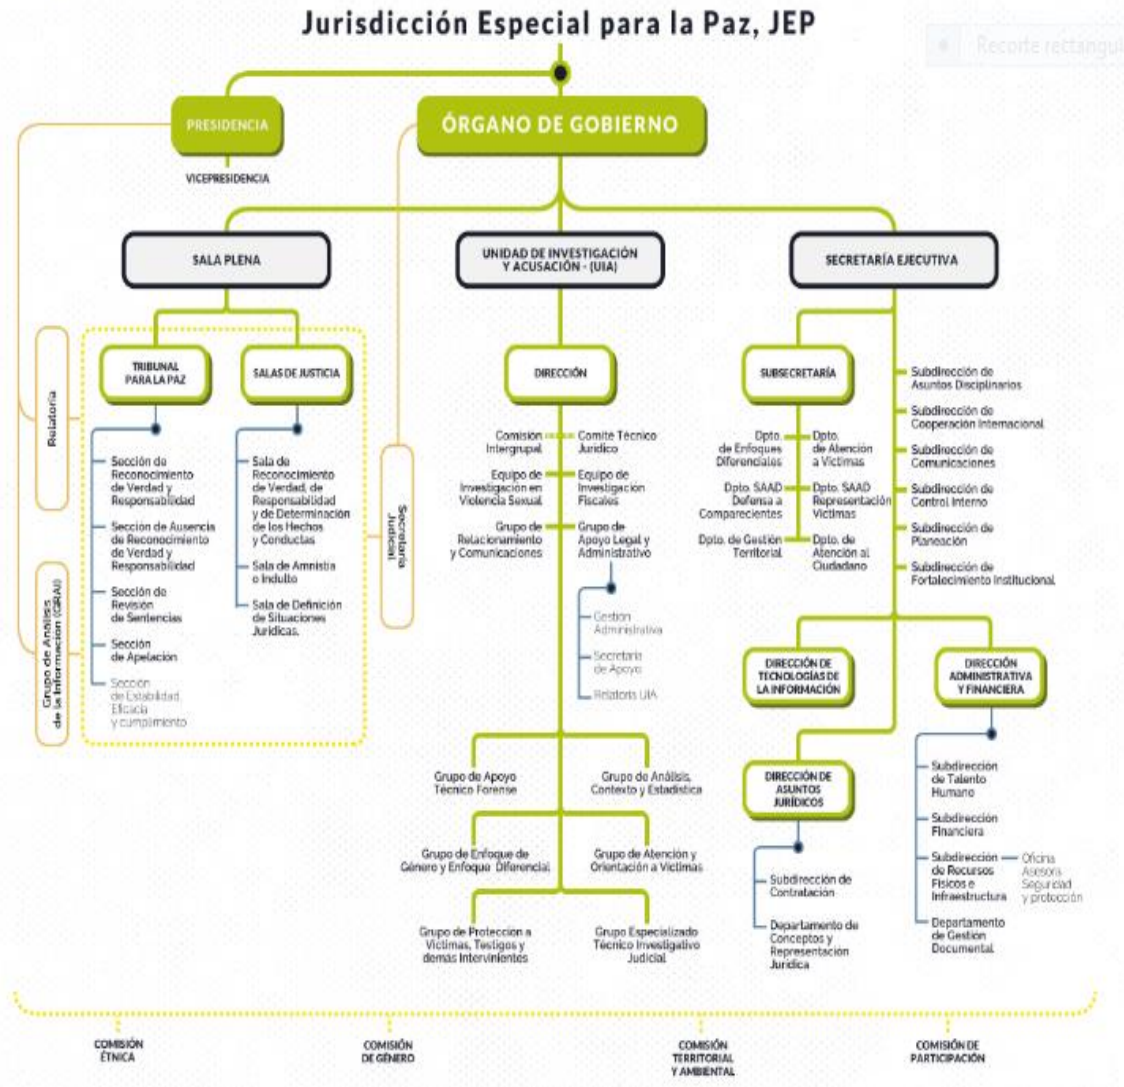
Jurisdicción Especial para la Paz, JEP

Recorte rectangul

PRESIDENCIA

VICEPRESIDENCIA

ÓRGANO DE GOBIERNO

Relatoría

Grupo de Análisis de la Información (GRAI)

SALA PLENA

TRIBUNAL PARA LA PAZ

Sección de Reconocimiento de Verdad y Responsabilidad

Sección de Ausencia de Reconocimiento de Verdad y Responsabilidad

Sección de Revisión de Sentencias

Sección de Apelación

Sección de Estabilidad Eficacia y cumplimiento

SALAS DE JUSTICIA

Sala de Reconocimiento de Verdad, de Responsabilidad y de Determinación de los Hechos y Conductas

Sala de Amnistía o Indulto

Sala de Definición de Situaciones Jurídicas.

Secretaría Judicial

UNIDAD DE INVESTIGACIÓN Y ACUSACIÓN - (UIA)

DIRECCIÓN

Comisión Intergrupal

Comité Técnico Jurídico

Equipo de Investigación en Violencia Sexual

Equipo de Investigación Fiscales

Grupo de Relacionamiento y Comunicaciones

Grupo de Apoyo Legal y Administrativo

Gestión Administrativa

Secretaría de Apoyo

Relatoría UIA

Grupo de Apoyo Técnico Forense

Grupo de Análisis, Contexto y Estadística

Grupo de Enfoque de Género y Enfoque Diferencial

Grupo de Atención y Orientación a Víctimas

Grupo de Protección a Víctimas, Testigos y demás Intervinientes

Grupo Especializado Técnico Investigativo Judicial

SECRETARÍA EJECUTIVA

SUBSECRETARÍA

Dpto. de Enfoques Diferenciales

Dpto. de Atención a Víctimas

Dpto. SAAD Defensa a Comparecientes

Dpto. SAAD Representación Víctimas

Dpto. de Gestión Territorial

Dpto. de Atención al Ciudadano

Subdirección de Asuntos Disciplinarios

Subdirección de Cooperación Internacional

Subdirección de Comunicaciones

Subdirección de Control Interno

Subdirección de Planeación

Subdirección de Fortalecimiento Institucional

DIRECCIÓN DE TECNOLOGÍAS DE LA INFORMACIÓN

DIRECCIÓN ADMINISTRATIVA Y FINANCIERA

Subdirección de Talento Humano

Subdirección Financiera

Subdirección de Recursos Físicos e Infraestructura

Oficina Asesora Seguridad y protección

Departamento de Gestión Documental

DIRECCIÓN DE ASUNTOS JURÍDICOS

Subdirección de Contratación

Departamento de Conceptos y Representación Jurídica

COMISIÓN ÉTNICA

COMISIÓN DE GÉNERO

COMISIÓN TERRITORIAL Y AMBIENTAL

COMISIÓN DE PARTICIPACIÓN